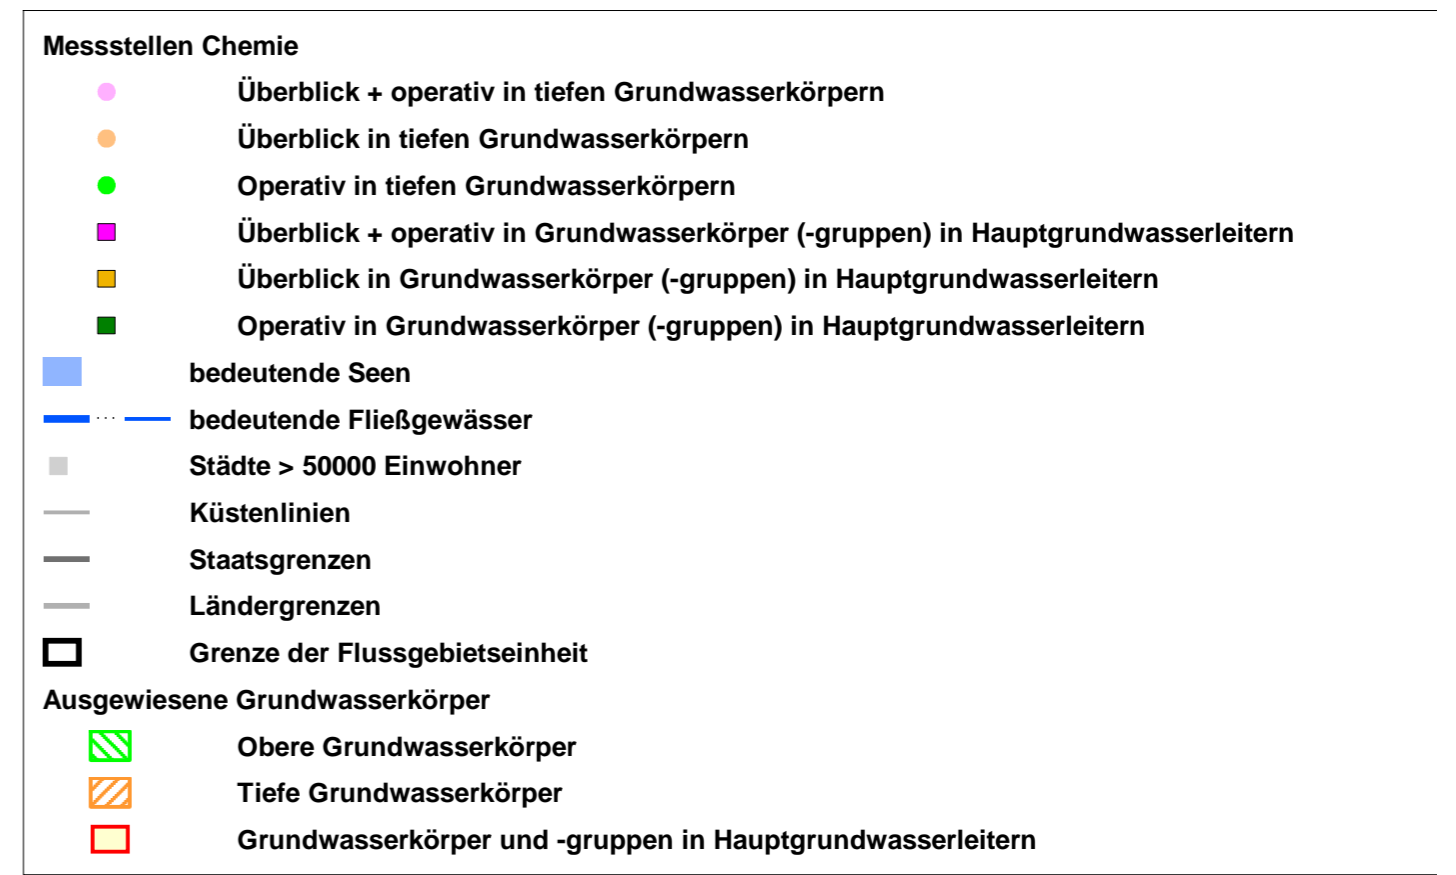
Messstellen Chemie

Überblick + operativ in tiefen Grundwasserkörpern

Überblick in tiefen Grundwasserkörpern

Operativ in tiefen Grundwasserkörpern

Überblick + operativ in Grundwasserkörper (-gruppen) in Hauptgrundwasserleitern

Überblick in Grundwasserkörper (-gruppen) in Hauptgrundwasserleitern

Operativ in Grundwasserkörper (-gruppen) in Hauptgrundwasserleitern

bedeutende Seen

bedeutende Fließgewässer

Städte > 50000 Einwohner

Küstenlinien

Staatsgrenzen

Ländergrenzen

Grenze der Flussgebietseinheit

Ausgewiesene Grundwasserkörper

Obere Grundwasserkörper

Tiefe Grundwasserkörper

Grundwasserkörper und -gruppen in Hauptgrundwasserleitern